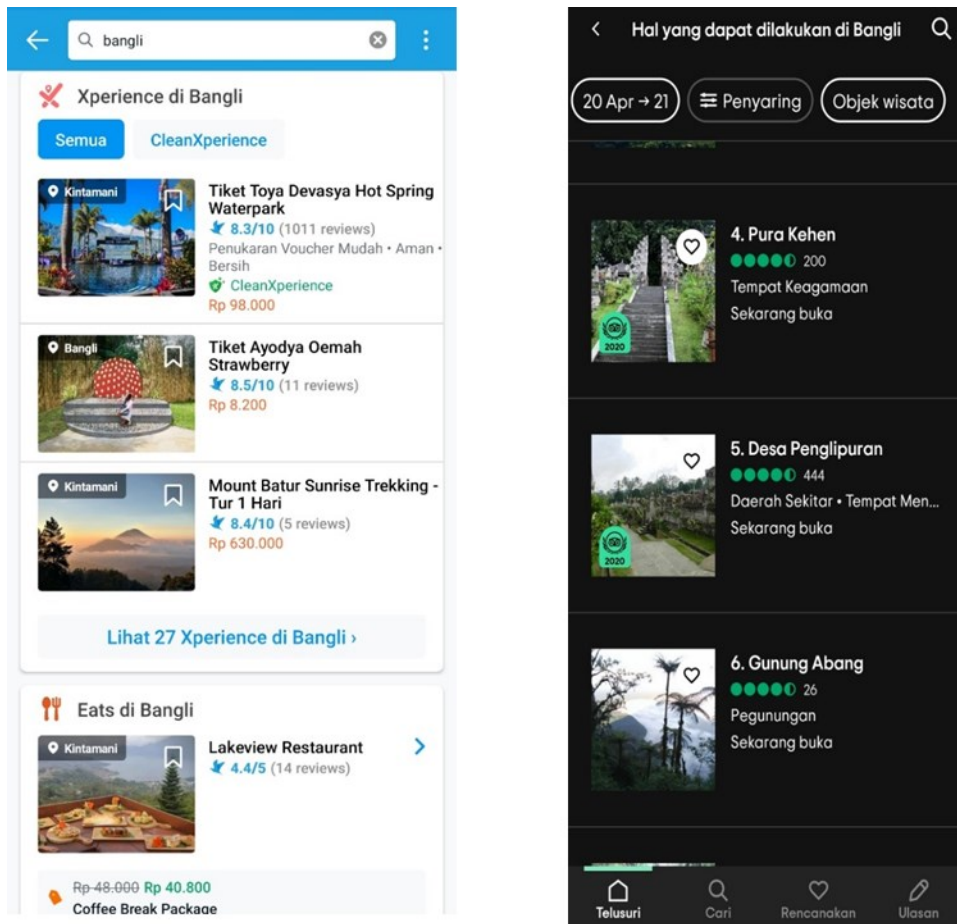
bangli

Xperience di Bangli

Semua
CleanXperience

Kintamani
Tiket Toya Devasya Hot Spring Waterpark
8.3/10 (1011 reviews)
Penukaran Voucher Mudah • Aman • Bersih
CleanXperience
Rp 98.000

Bangli
Tiket Ayodya Oemah Strawberry
8.5/10 (11 reviews)
Rp 8.200

Kintamani
Mount Batur Sunrise Trekking - Tur 1 Hari
8.4/10 (5 reviews)
Rp 630.000

Lihat 27 Xperience di Bangli ›

Eats di Bangli

Kintamani
Lakeview Restaurant
4.4/5 (14 reviews)

Rp 48.000 Rp 40.800
Coffee Break Package

Hal yang dapat dilakukan di Bangli

20 Apr → 21
Penyaring
Objek wisata

4. Pura Kehen
200
Tempat Keagamaan
Sekarang buka
2020

5. Desa Penglipuran
444
Daerah Sekitar • Tempat Men...
Sekarang buka
2020

6. Gunung Abang
26
Pegunungan
Sekarang buka

Telusuri
Cari
Rencanakan
Ulasan